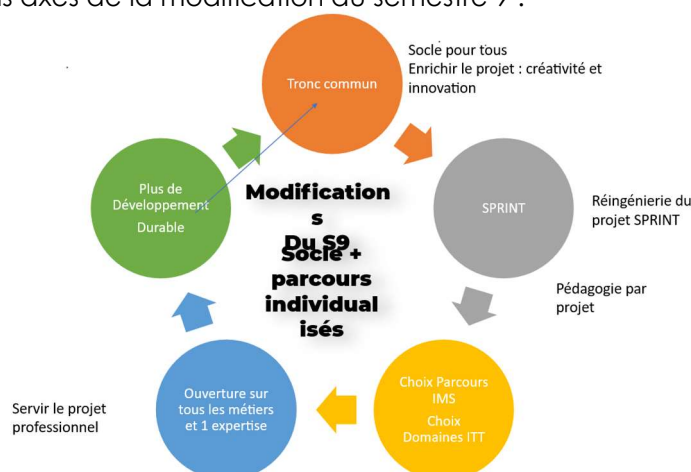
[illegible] axes de la modification du semestre 9 :

Tronc commun

Socle pour tous
Enrichir le projet : créativité et innovation

SPRINT

Réingénierie du projet SPRINT

Pédagogie par projet

Choix Parcours IMS
Choix Domaines ITT

Ouverture sur tous les métiers et 1 expertise

Servir le projet professionnel

Plus de Développement Durable

Modifications Du S9
Socle + parcours individualisés